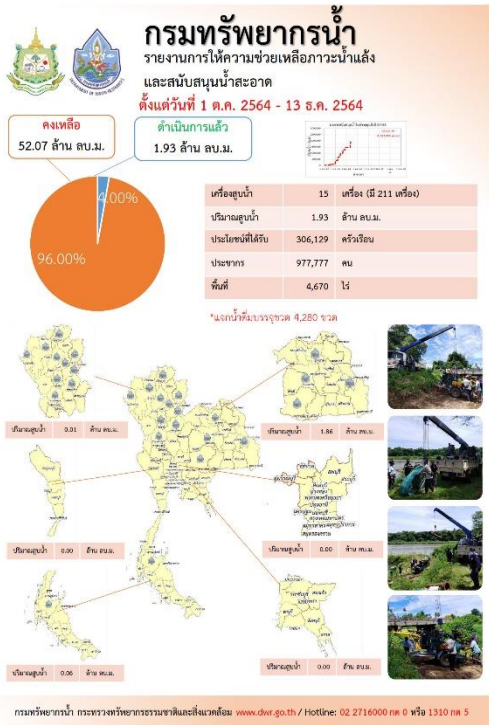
กรมทรัพยากรน้ำ

รายงานการให้ความช่วยเหลือภาวะน้ำแล้ง และสนับสนุนน้ำสะอาด

ตั้งแต่วันที่ 1 ต.ค. 2564 - 13 ธ.ค. 2564

คงเหลือ
52.07 ล้าน ลบ.ม.

ดำเนินการแล้ว
1.93 ล้าน ลบ.ม.

4.00%

96.00%

| เครื่องสูบน้ำ | 15 | เครื่อง (มี 211 เครื่อง) |
|---|---|---|
| ปริมาณสูบน้ำ | 1.93 | ล้าน ลบ.ม. |
| ประโยชน์ที่ได้รับ | 306,129 | ครัวเรือน |
| ประชากร | 977,777 | คน |
| พื้นที่ | 4,670 | ไร่ |

*แจกน้ำดื่มบรรจุขวด 4,280 ขวด

ปริมาณสูบน้ำ 0.01 ล้าน ลบ.ม.

ปริมาณสูบน้ำ 1.86 ล้าน ลบ.ม.

ปริมาณสูบน้ำ 0.00 ล้าน ลบ.ม.

ปริมาณสูบน้ำ 0.00 ล้าน ลบ.ม.

ปริมาณสูบน้ำ 0.06 ล้าน ลบ.ม.

ปริมาณสูบน้ำ 0.00 ล้าน ลบ.ม.

กรมทรัพยากรน้ำ กระทรวงทรัพยากรธรรมชาติและสิ่งแวดล้อม www.dwr.go.th / Hotline: 02 2716000 กด 0 หรือ 1310 กด 5